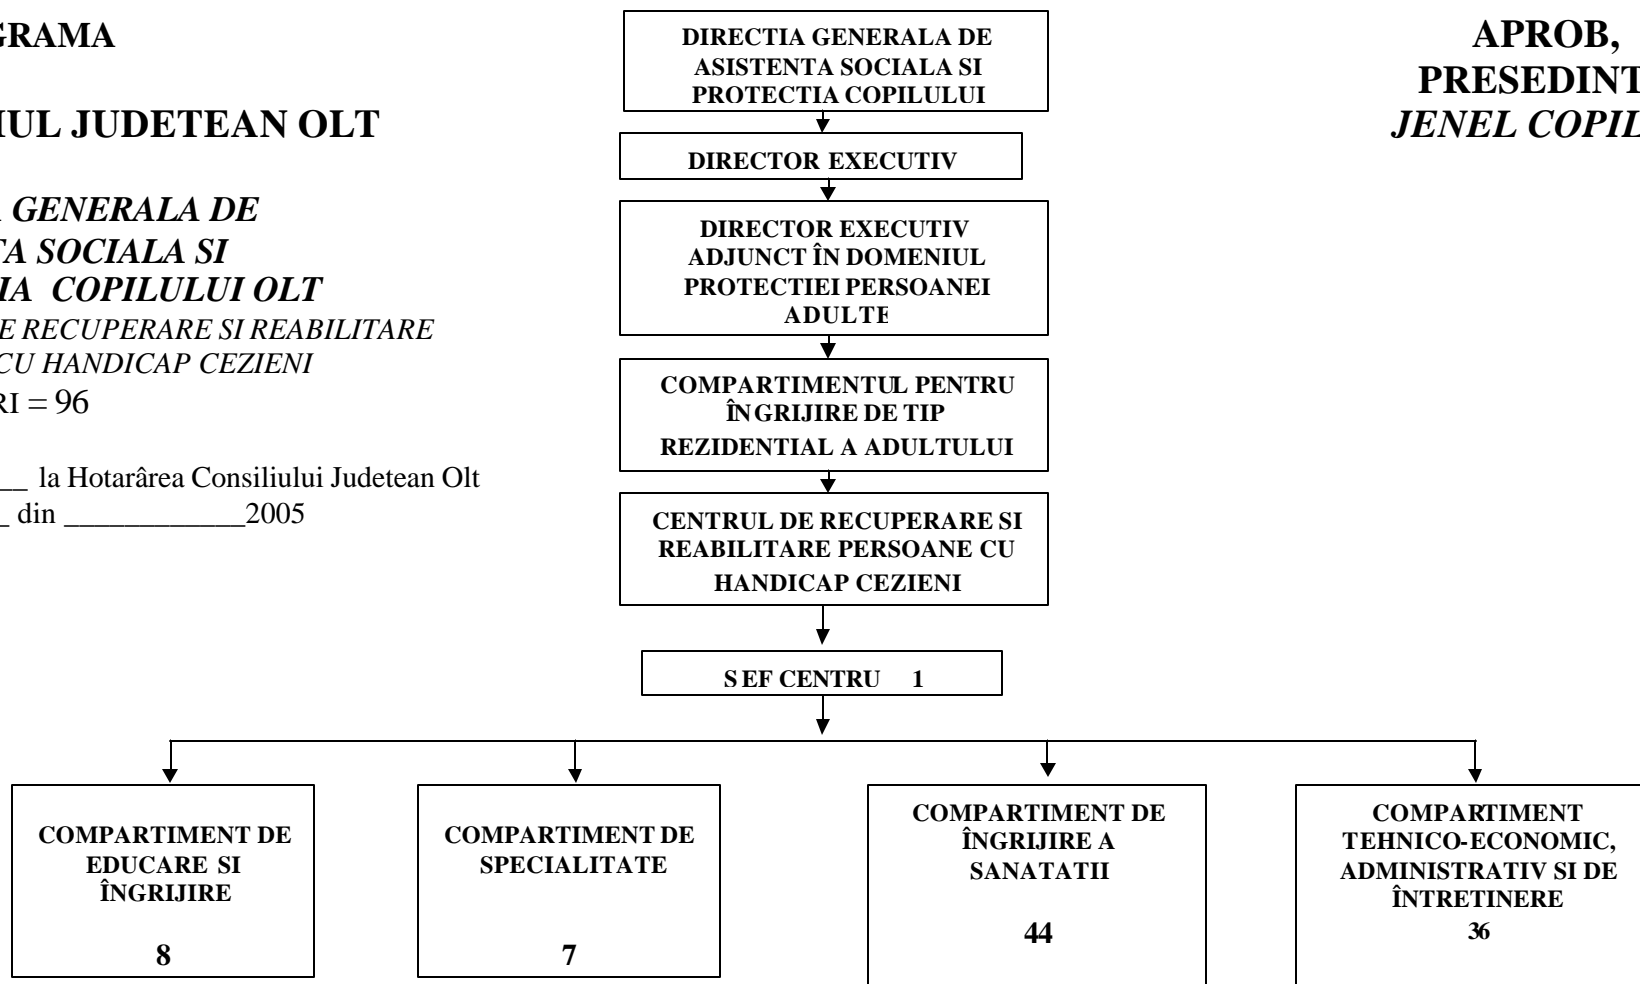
GRAMA

IUL JUDETEAN OLT

GENERALA DE
TA SOCIALA SI
IA COPILULUI OLT
E RECUPERARE SI REABILITARE
CU HANDICAP CEZIENI
RI = 96

__ la Hotarârea Consiliului Judetean Olt
_ din ____________2005

DIRECTIA GENERALA DE ASISTENTA SOCIALA SI PROTECTIA COPILULUI

DIRECTOR EXECUTIV

DIRECTOR EXECUTIV ADJUNCT ÎN DOMENIUL PROTECTIEI PERSOANEI ADULTE

COMPARTIMENTUL PENTRU ÎNGRIJIRE DE TIP REZIDENTIAL A ADULTULUI

CENTRUL DE RECUPERARE SI REABILITARE PERSOANE CU HANDICAP CEZIENI

SEF CENTRU 1

APROB,
PRESEDINT
JENEL COPIL

COMPARTIMENT DE EDUCARE SI ÎNGRIJIRE
8

COMPARTIMENT DE SPECIALITATE
7

COMPARTIMENT DE ÎNGRIJIRE A SANATATII
44

COMPARTIMENT TEHNICO-ECONOMIC, ADMINISTRATIV SI DE ÎNTRETINERE
36